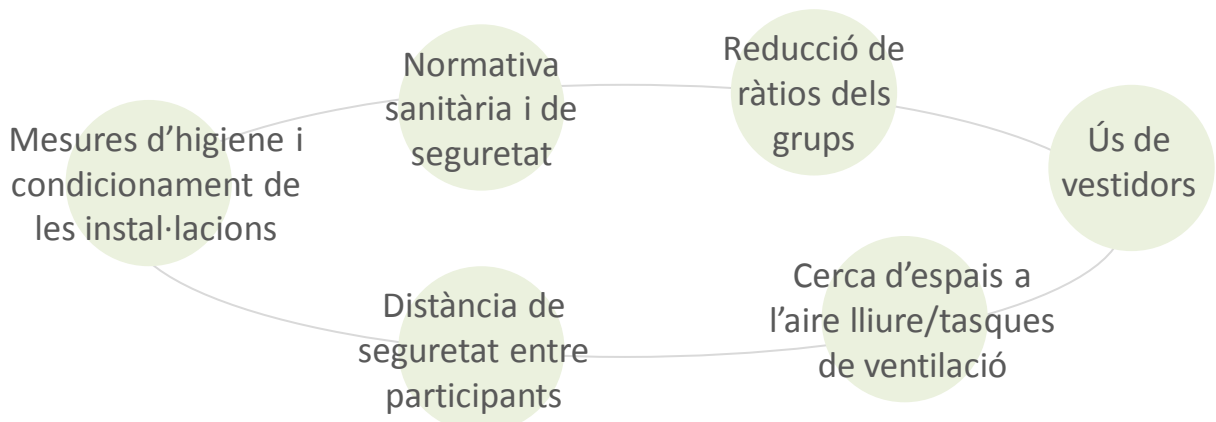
Mesures d’higiene i condicionament de les instal·lacions

Normativa sanitària i de seguretat

Reducció de ràtios dels grups

Ús de vestidors

Cerca d’espais a l’aire lliure/tasques de ventilació

Distància de seguretat entre participants